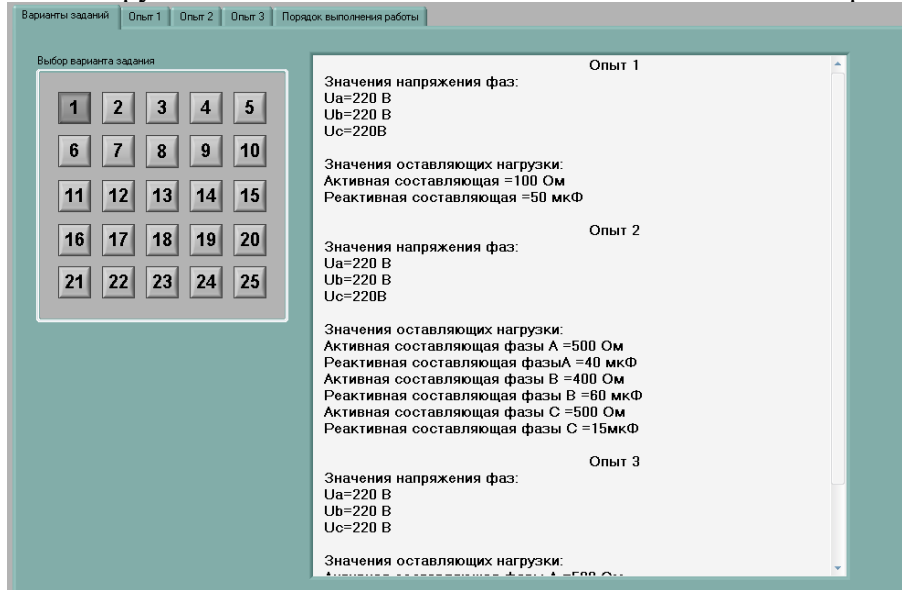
Варианты заданий | Опыт 1 | Опыт 2 | Опыт 3 | Порядок выполнения работы

Выбор варианта задания

1 2 3 4 5
6 7 8 9 10
11 12 13 14 15
16 17 18 19 20
21 22 23 24 25

Опыт 1

Значения напряжения фаз:
Ua=220 B
Ub=220 B
Uc=220B

Значения оставляющих нагрузки:
Активная составляющая =100 Ом
Реактивная составляющая =50 мкФ

Опыт 2

Значения напряжения фаз:
Ua=220 B
Ub=220 B
Uc=220B

Значения оставляющих нагрузки:
Активная составляющая фазы А =500 Ом
Реактивная составляющая фазыА =40 мкФ
Активная составляющая фазы В =400 Ом
Реактивная составляющая фазы В =60 мкФ
Активная составляющая фазы С =500 Ом
Реактивная составляющая фазы С =15мкФ

Опыт 3

Значения напряжения фаз:
Ua=220 B
Ub=220 B
Uc=220 B

Значения оставляющих нагрузки:
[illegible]